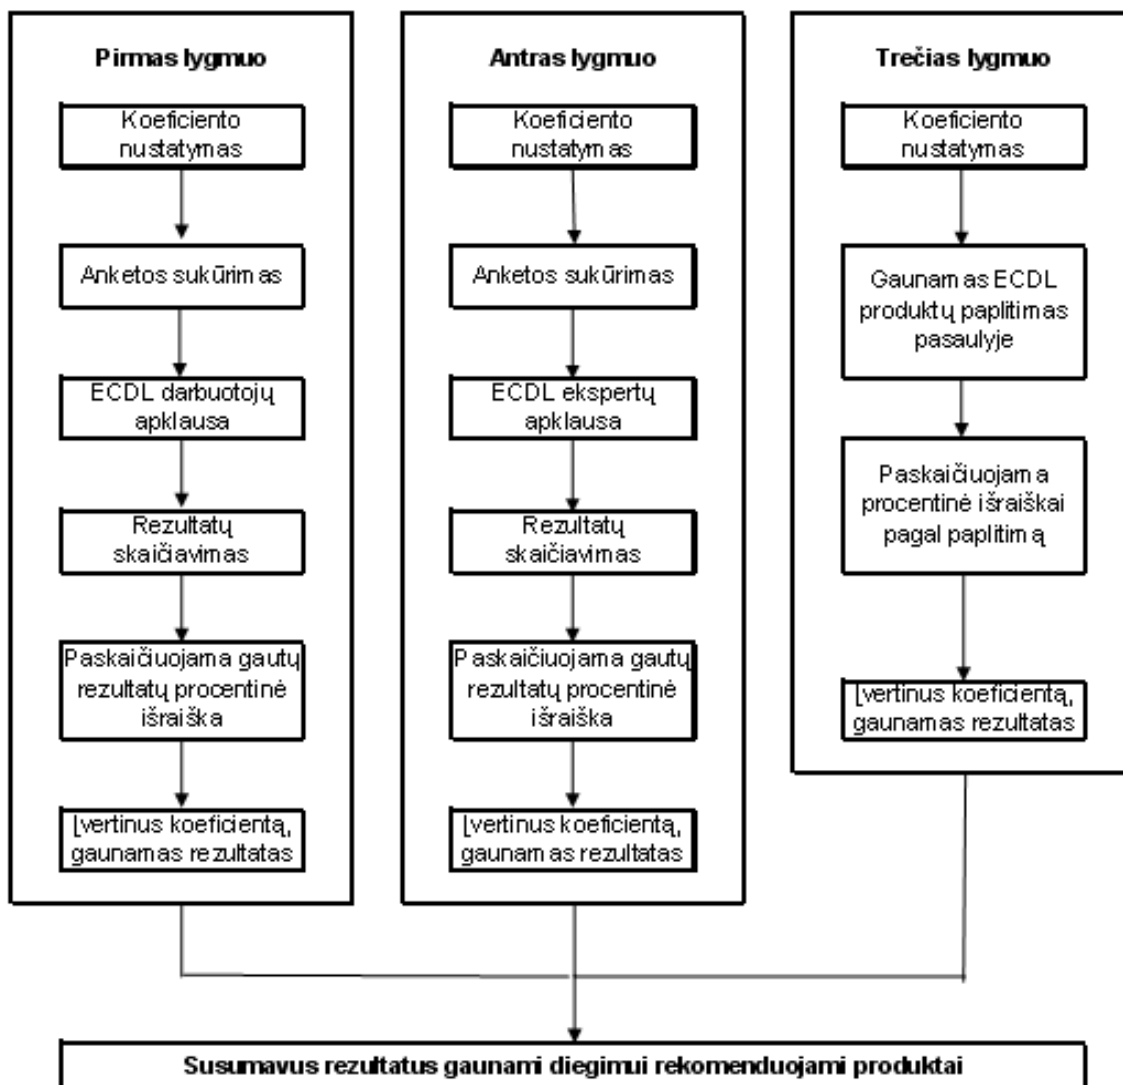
Pirmas lygmuo

Koeficiento nustatymas

Anketos sukūrimas

ECDL darbuotojų apklausa

Rezultatų skaičiavimas

Paskaičiuojama gautų rezultatų procentinė išraiška

Įvertinus koeficientą, gaunamas rezultatas

Antras lygmuo

Koeficiento nustatymas

Anketos sukūrimas

ECDL ekspertų apklausa

Rezultatų skaičiavimas

Paskaičiuojama gautų rezultatų procentinė išraiška

Įvertinus koeficientą, gaunamas rezultatas

Trečias lygmuo

Koeficiento nustatymas

Gaunamas ECDL produktų paplitimas pasaulyje

Paskaičiuojama procentinė išraiškai pagal paplitimą

Įvertinus koeficientą, gaunamas rezultatas

Susumavus rezultatus gaunami diegimui rekomenduojami produktai